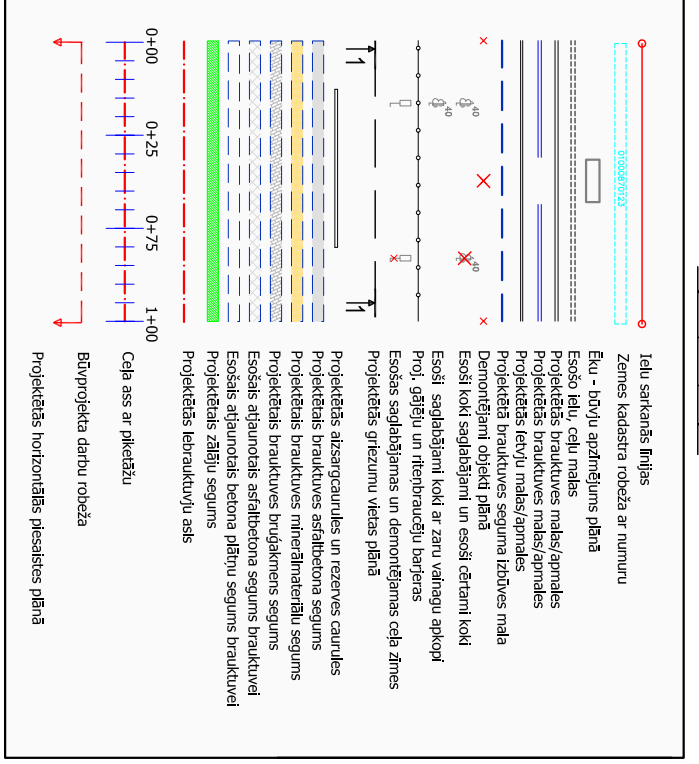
Ielu sarkanās līnijas
Zemes kadastra robeža ar numuru
Ēku - būvju apzīmējums plānā
Esošo ielu, ceļu malas
Projektētās brauktuves malas/apmales
Projektētās brauktuves malas/apmales
Projektētās ietvju malas/apmales
Projektētās brauktuves seguma izbūves mala
Demontējami objekti plānā
Esoši koki saglabājami un esoši cērtami koki
Esoši saglabājami koki ar zaru vainagu apkopi
Proj. gājēju un riteņbraucēju barjeras
Esošas saglabājamas un demontējamas ceļa zīmes
Projektētās griezumu vietas plānā
Projektētās aizsargcaurules un rezerves caurules
Projektētais brauktuves asfaltbetona segums
Projektētais brauktuves minerālmateriālu segums
Projektētais brauktuves bruģakmens segums
Esošais atjaunotais asfaltbetona seguma brauktuvei
Esošais atjaunotais betona plātņu seguma brauktuvei
Projektētais zālāju segums
Projektētās lebrauktuvju asis
Ceļa ass ar piketāžu
Būvprojekta darbu robeža
Projektētās horizontālās piesaistes plānā
0+00
0+25
0+75
1+00
0100087023
40
40
40
1
1